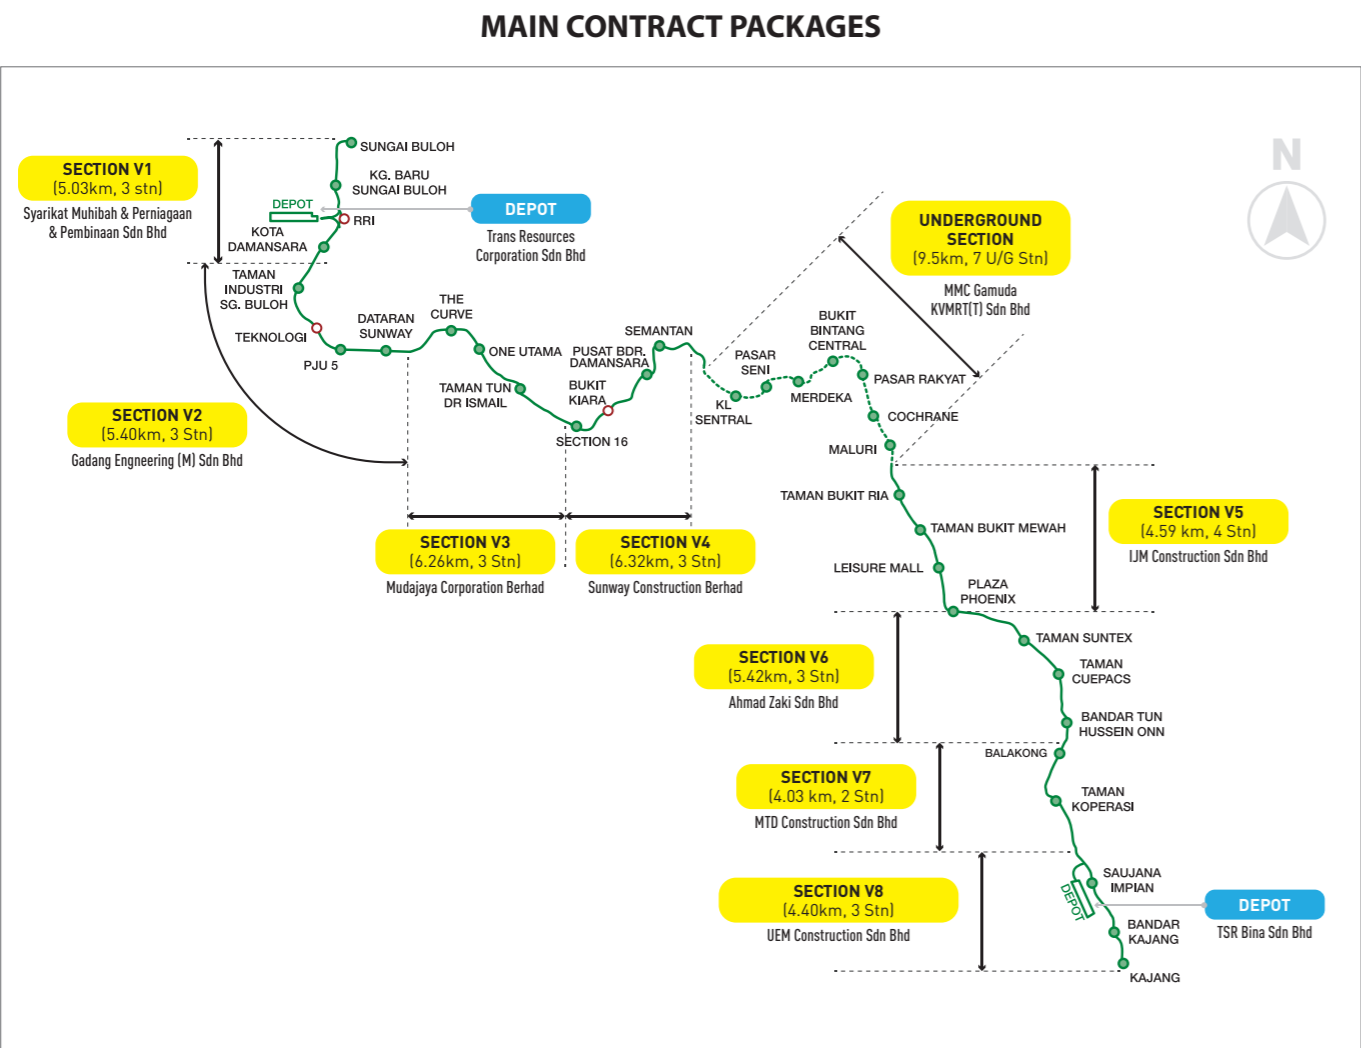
MAIN CONTRACT PACKAGES

N

SECTION V1
(5.03km, 3 stn)
Syarikat Muhibah & Perniagaan & Pembinaan Sdn Bhd

SUNGAI BULOH
KG. BARU SUNGAI BULOH
DEPOT
RRI
KOTA DAMANSARA

DEPOT
Trans Resources Corporation Sdn Bhd

TAMAN INDUSTRI SG. BULOH
TEKNOLOGI
PJU 5
DATARAN SUNWAY
THE CURVE
ONE UTAMA
TAMAN TUN DR ISMAIL
PUSAT BDR. DAMANSARA
SEMANTAN
BUKIT KIARA
SECTION 16

SECTION V2
(5.40km, 3 Stn)
Gadang Engneering (M) Sdn Bhd

UNDERGROUND SECTION
(9.5km, 7 U/G Stn)
MMC Gamuda KVMRT(T) Sdn Bhd

PASAR SENI
KL SENTRAL
BUKIT BINTANG CENTRAL
MERDEKA
PASAR RAKYAT
COCHRANE
MALURI

TAMAN BUKIT RIA
TAMAN BUKIT MEWAH
LEISURE MALL
PLAZA PHOENIX

SECTION V5
(4.59 km, 4 Stn)
IJM Construction Sdn Bhd

SECTION V3
(6.26km, 3 Stn)
Mudajaya Corporation Berhad

SECTION V4
(6.32km, 3 Stn)
Sunway Construction Berhad

TAMAN SUNTEX
TAMAN CUEPACS
BANDAR TUN HUSSEIN ONN
BALAKONG

SECTION V6
(5.42km, 3 Stn)
Ahmad Zaki Sdn Bhd

SECTION V7
(4.03 km, 2 Stn)
MTD Construction Sdn Bhd

TAMAN KOPERASI
SAUJANA IMPIAN
DEPOT
BANDAR KAJANG
KAJANG

DEPOT
TSR Bina Sdn Bhd

SECTION V8
(4.40km, 3 Stn)
UEM Construction Sdn Bhd